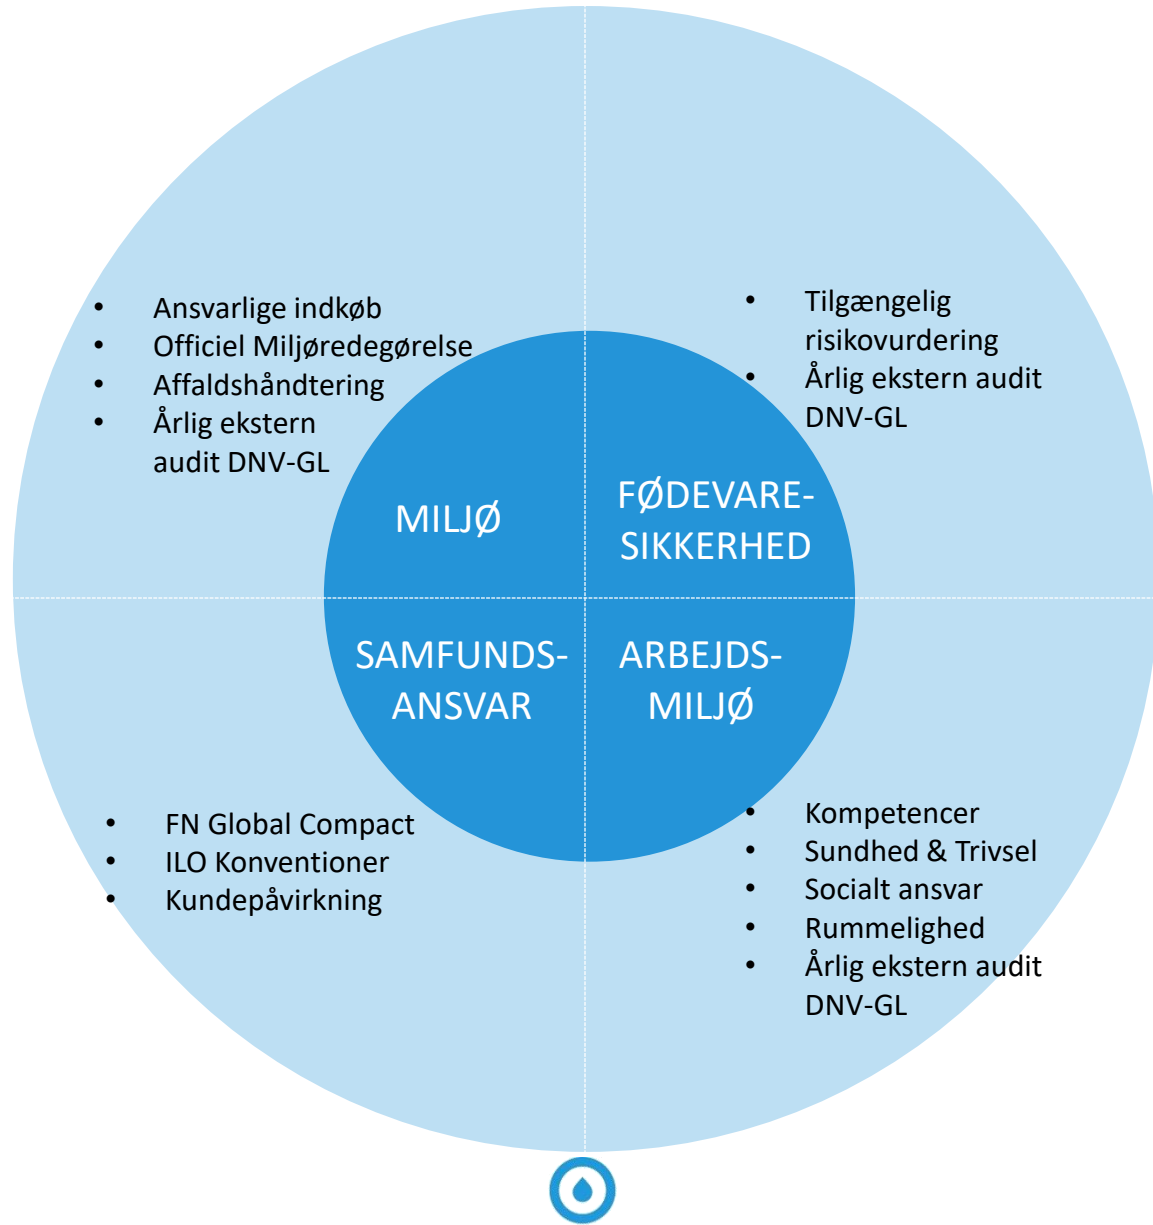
- Ansvarlige indkøb
- Officiel Miljøredegørelse
- Affaldshåndtering
- Årlig ekstern audit DNV-GL

- Tilgængelig risikovurdering
- Årlig ekstern audit DNV-GL

MILJØ

FØDEVARE-SIKKERHED

SAMFUNDS-ANSVAR

ARBEJDS-MILJØ

- FN Global Compact
- ILO Konventioner
- Kundepåvirkning

- Kompetencer
- Sundhed & Trivsel
- Socialt ansvar
- Rummelighed
- Årlig ekstern audit DNV-GL